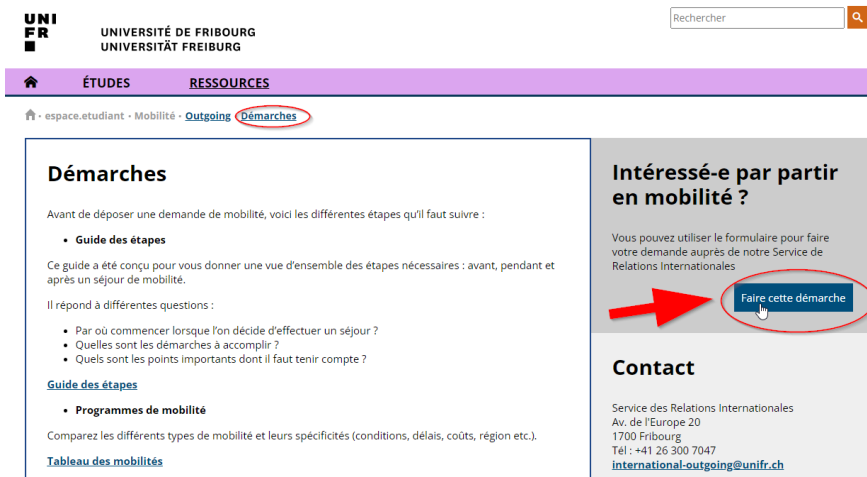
UNI
FR

UNIVERSITÉ DE FRIBOURG
UNIVERSITÄT FREIBURG

Rechercher

ÉTUDES RESSOURCES

espace.etudiant · Mobilité · Outgoing · Démarches

Démarches

Avant de déposer une demande de mobilité, voici les différentes étapes qu'il faut suivre :

- Guide des étapes

Ce guide a été conçu pour vous donner une vue d'ensemble des étapes nécessaires : avant, pendant et après un séjour de mobilité.

Il répond à différentes questions :

- Par où commencer lorsque l'on décide d'effectuer un séjour ?
- Quelles sont les démarches à accomplir ?
- Quels sont les points importants dont il faut tenir compte ?

Guide des étapes

- Programmes de mobilité

Comparez les différents types de mobilité et leurs spécificités (conditions, délais, coûts, région etc.).

Tableau des mobilités

Intéressé-e par partir en mobilité ?

Vous pouvez utiliser le formulaire pour faire votre demande auprès de notre Service de Relations Internationales

Faire cette démarche

Contact

Service des Relations Internationales
Av. de l'Europe 20
1700 Fribourg
Tél : +41 26 300 7047
international-outgoing@unifr.ch